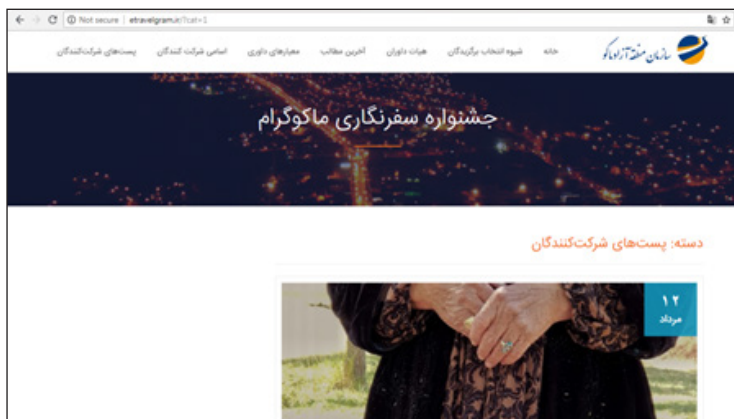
Not secure | etravelgram.ir/?cat=1

سازمان منطقه آزاد ماکو

خانه
شیوه انتخاب برگزیدگان
هیات داوران
آخرین مطالب
معیارهای داوری
اسامی شرکت کنندگان
پست‌های شرکت‌کنندگان

جشنواره سفرنگاری ماکوگرام

دسته: پست‌های شرکت‌کنندگان

۱۲
مرداد